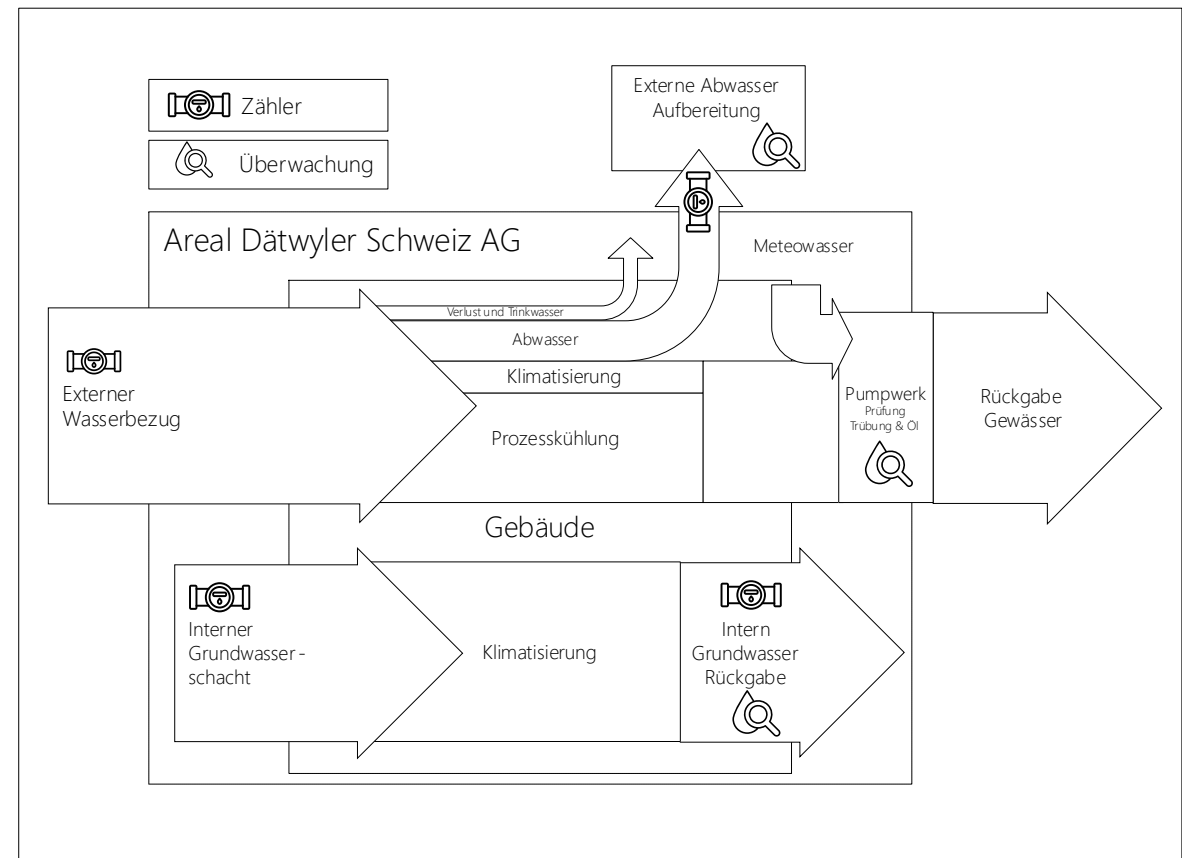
Zähler

Überwachung

Externe Abwasser Aufbereitung

Areal Dätwyler Schweiz AG

Meteowasser

Verlust und Trinkwasser

Abwasser

Externer Wasserbezug

Klimatisierung

Prozesskühlung

Pumpwerk
Prüfung
Trübung & Öl

Rückgabe Gewässer

Gebäude

Interner Grundwasser - schacht

Klimatisierung

Intern Grundwasser Rückgabe